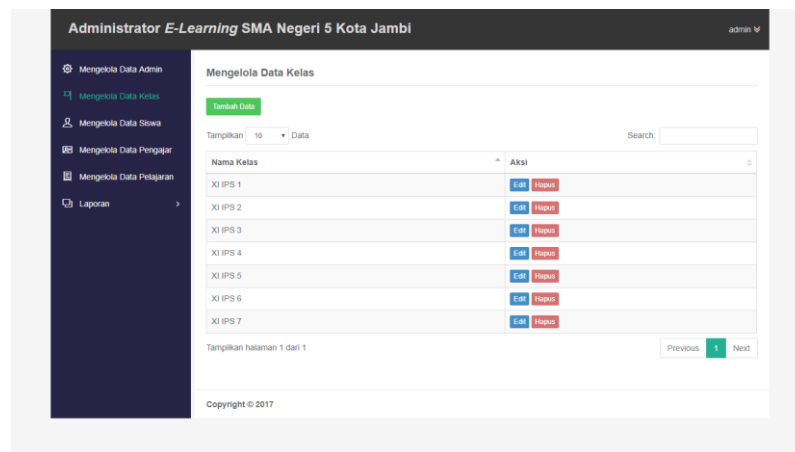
Administrator *E-Learning* SMA Negeri 5 Kota Jambi

admin

Mengelola Data Admin
Mengelola Data Kelas
Mengelola Data Siswa
Mengelola Data Pengajar
Mengelola Data Pelajaran
Laporan

Mengelola Data Kelas

Tambah Data

Tampilkan 10 Data

Search:

| Nama Kelas | Aksi |
|---|---|
| XI IPS 1 | Edit Hapus |
| XI IPS 2 | Edit Hapus |
| XI IPS 3 | Edit Hapus |
| XI IPS 4 | Edit Hapus |
| XI IPS 5 | Edit Hapus |
| XI IPS 6 | Edit Hapus |
| XI IPS 7 | Edit Hapus |

Tampilkan halaman 1 dari 1

Previous 1 Next

Copyright © 2017